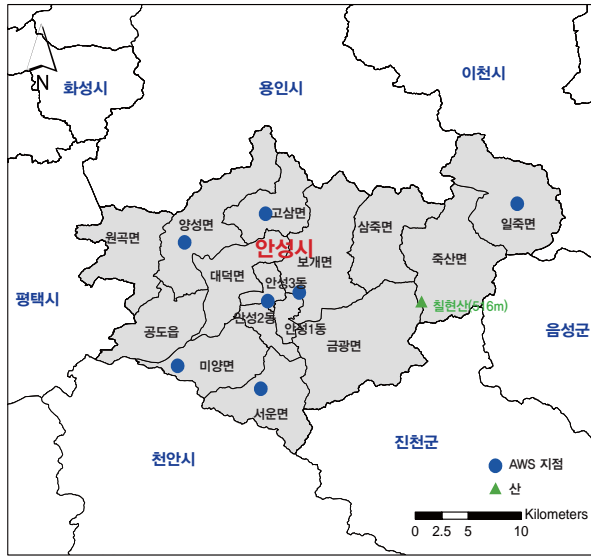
N
화성시
용인시
이천시
고삼면
양성면
원곡면
안성시
삼죽면
일죽면
죽산면
대덕면
보개면
안성3동
안성2동
안성1동
칠현산(516m)
평택시
공도읍
미양면
금광면
음성군
서운면
천안시
진천군
AWS 지점
산
Kilometers
0 2.5 5 10